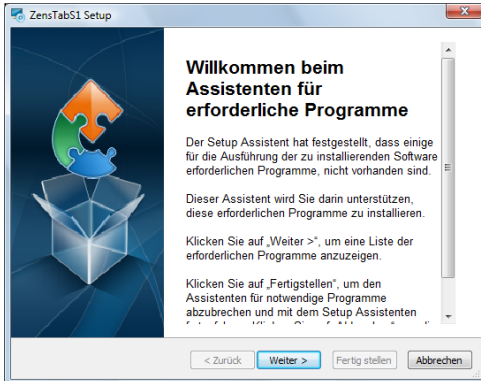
ZensTabS1 Setup

Willkommen beim Assistenten für erforderliche Programme

Der Setup Assistent hat festgestellt, dass einige für die Ausführung der zu installierenden Software erforderlichen Programme, nicht vorhanden sind.

Dieser Assistent wird Sie darin unterstützen, diese erforderlichen Programme zu installieren.

Klicken Sie auf „Weiter >", um eine Liste der erforderlichen Programme anzuzeigen.

Klicken Sie auf „Fertigstellen", um den Assistenten für notwendige Programme abzubrechen und mit dem Setup Assistenten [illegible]

< Zurück | Weiter > | Fertig stellen | Abbrechen